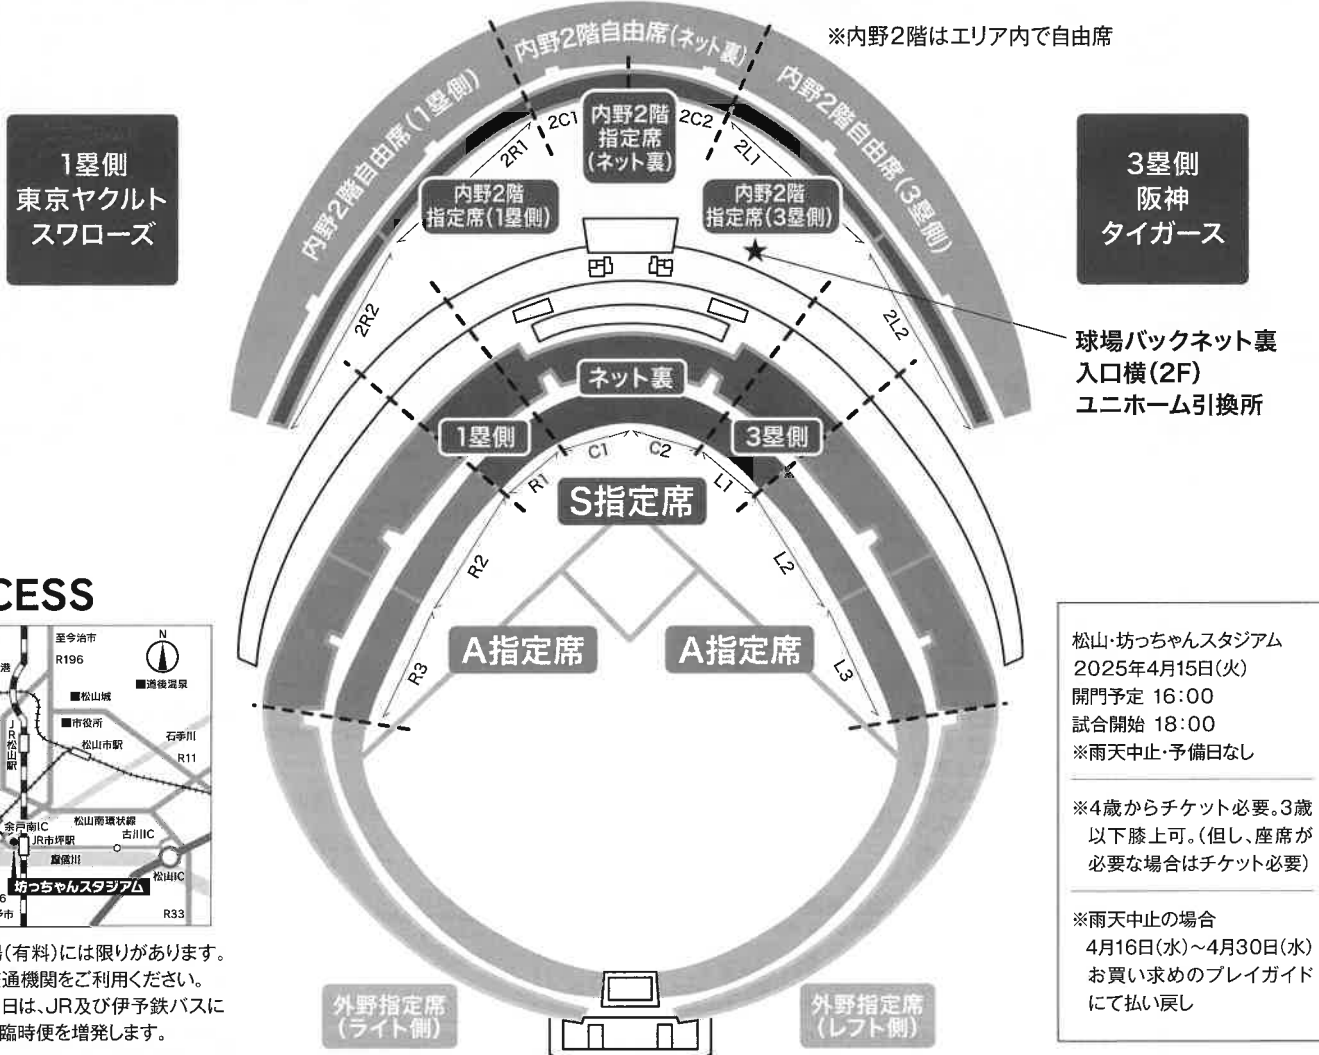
※内野2階はエリア内で自由席

内野2階自由席(ネット裏)

内野2階自由席(1塁側)

内野2階自由席(3塁側)

1塁側
東京ヤクルトスワローズ

3塁側
阪神タイガース

2C1
2C2
内野2階指定席(ネット裏)
2R1
2L1
内野2階指定席(1塁側)
内野2階指定席(3塁側)
2R2
2L2

球場バックネット裏入口横(2F)ユニホーム引換所

ネット裏
1塁側
3塁側
C1
C2
R1
L1
S指定席
R2
L2
A指定席
A指定席
R3
L3

外野指定席(ライト側)
外野指定席(レフト側)

CESS

至今治市
R196
港
■松山城
■道後温泉
JR松山駅
■市役所
松山市駅
石手川
R11
松山南環状線
余戸南IC
JR市坪駅
古川IC
重信川
松山IC
坊っちゃんスタジアム
R33

場(有料)には限りがあります。
通機関をご利用ください。
日は、JR及び伊予鉄バスに
臨時便を増発します。

松山・坊っちゃんスタジアム
2025年4月15日(火)
開門予定 16:00
試合開始 18:00
※雨天中止・予備日なし

※4歳からチケット必要。3歳以下膝上可。(但し、座席が必要な場合はチケット必要)

※雨天中止の場合
4月16日(水)~4月30日(水)
お買い求めのプレイガイドにて払い戻し